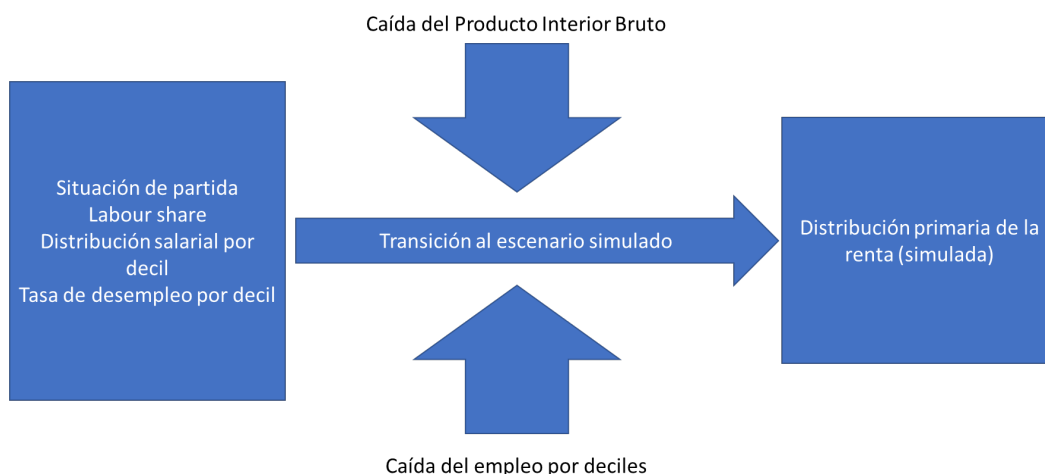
Caída del Producto Interior Bruto

Situación de partida
Labour share
Distribución salarial por decil
Tasa de desempleo por decil

Transición al escenario simulado

Distribución primaria de la renta (simulada)

Caída del empleo por deciles